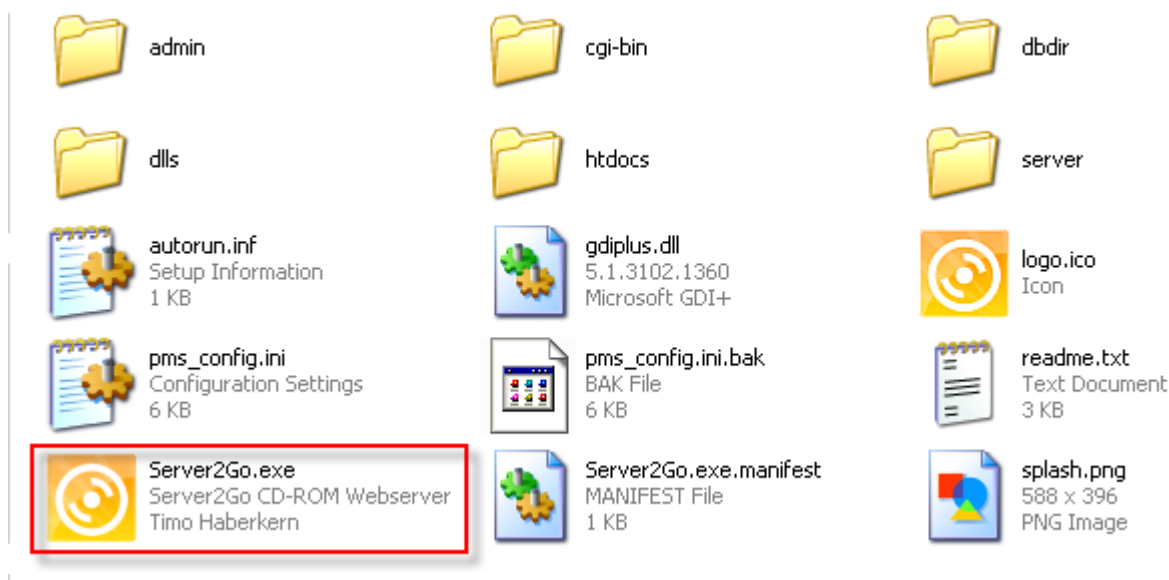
admin

cgi-bin

dbdir

dlls

htdocs

server

autorun.inf
Setup Information
1 KB

gdiplus.dll
5.1.3102.1360
Microsoft GDI+

logo.ico
Icon

pms_config.ini
Configuration Settings
6 KB

pms_config.ini.bak
BAK File
6 KB

readme.txt
Text Document
3 KB

Server2Go.exe
Server2Go CD-ROM Webserver
Timo Haberkern

Server2Go.exe.manifest
MANIFEST File
1 KB

splash.png
588 x 396
PNG Image